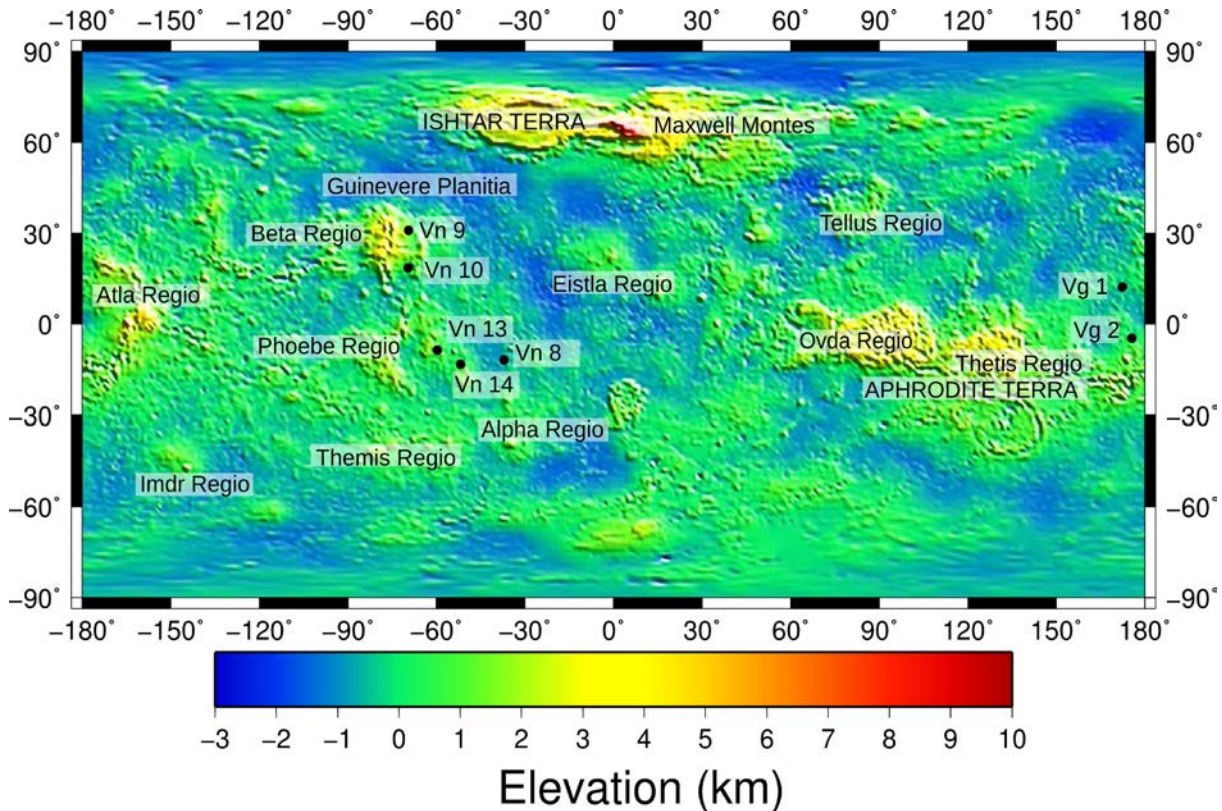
−180˚ −150˚ −120˚ −90˚ −60˚ −30˚ 0˚ 30˚ 60˚ 90˚ 120˚ 150˚ 180˚

90˚ 60˚ 30˚ 0˚ −30˚ −60˚ −90˚

90˚ 60˚ 30˚ 0˚ −30˚ −60˚ −90˚

ISHTAR TERRA
Maxwell Montes
Guinevere Planitia
Tellus Regio
Beta Regio
Vn 9
Vn 10
Atla Regio
Eistla Regio
Vg 1
Vg 2
Vn 13
Phoebe Regio
Vn 8
Vn 14
Ovda Regio
Thetis Regio
APHRODITE TERRA
Alpha Regio
Themis Regio
Imdr Regio

−180˚ −150˚ −120˚ −90˚ −60˚ −30˚ 0˚ 30˚ 60˚ 90˚ 120˚ 150˚ 180˚

−3 −2 −1 0 1 2 3 4 5 6 7 8 9 10

Elevation (km)